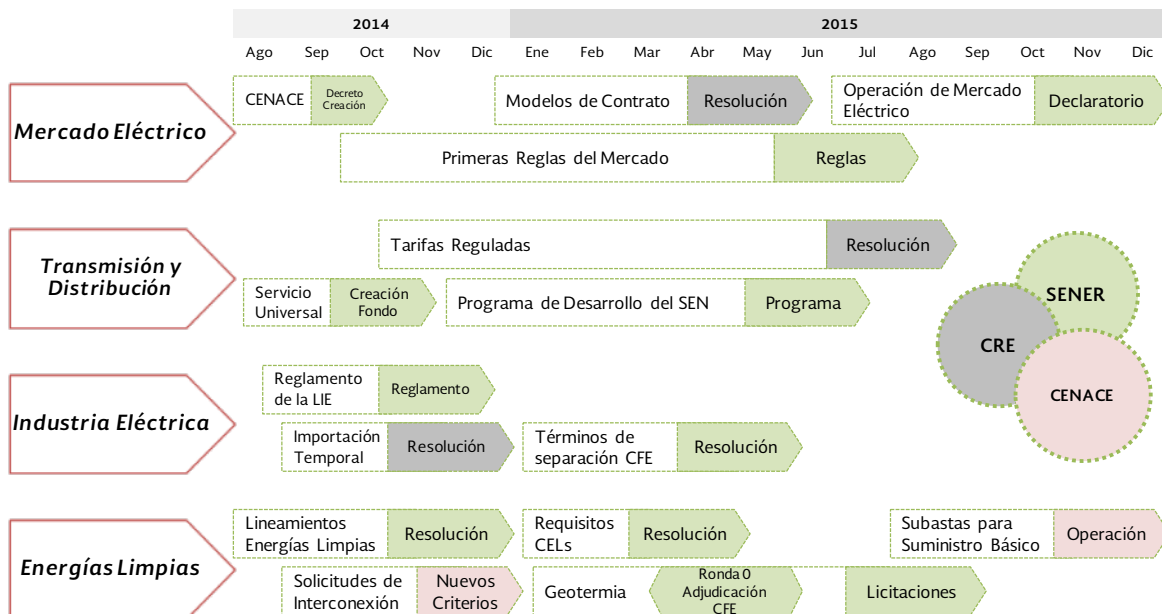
2014

2015

Ago Sep Oct Nov Dic Ene Feb Mar Abr May Jun Jul Ago Sep Oct Nov Dic

Mercado Eléctrico

CENACE Decreto Creación

Modelos de Contrato Resolución

Operación de Mercado Eléctrico Declaratorio

Primeras Reglas del Mercado Reglas

Transmisión y Distribución

Tarifas Reguladas Resolución

Servicio Universal Creación Fondo

Programa de Desarrollo del SEN Programa

SENER

CRE

CENACE

Industria Eléctrica

Reglamento de la LIE Reglamento

Importación Temporal Resolución

Términos de separación CFE Resolución

Energías Limpias

Lineamientos Energías Limpias Resolución

Requisitos CELs Resolución

Subastas para Suministro Básico Operación

Solicitudes de Interconexión Nuevos Criterios

Geotermia Ronda 0 Adjudicación CFE Licitaciones